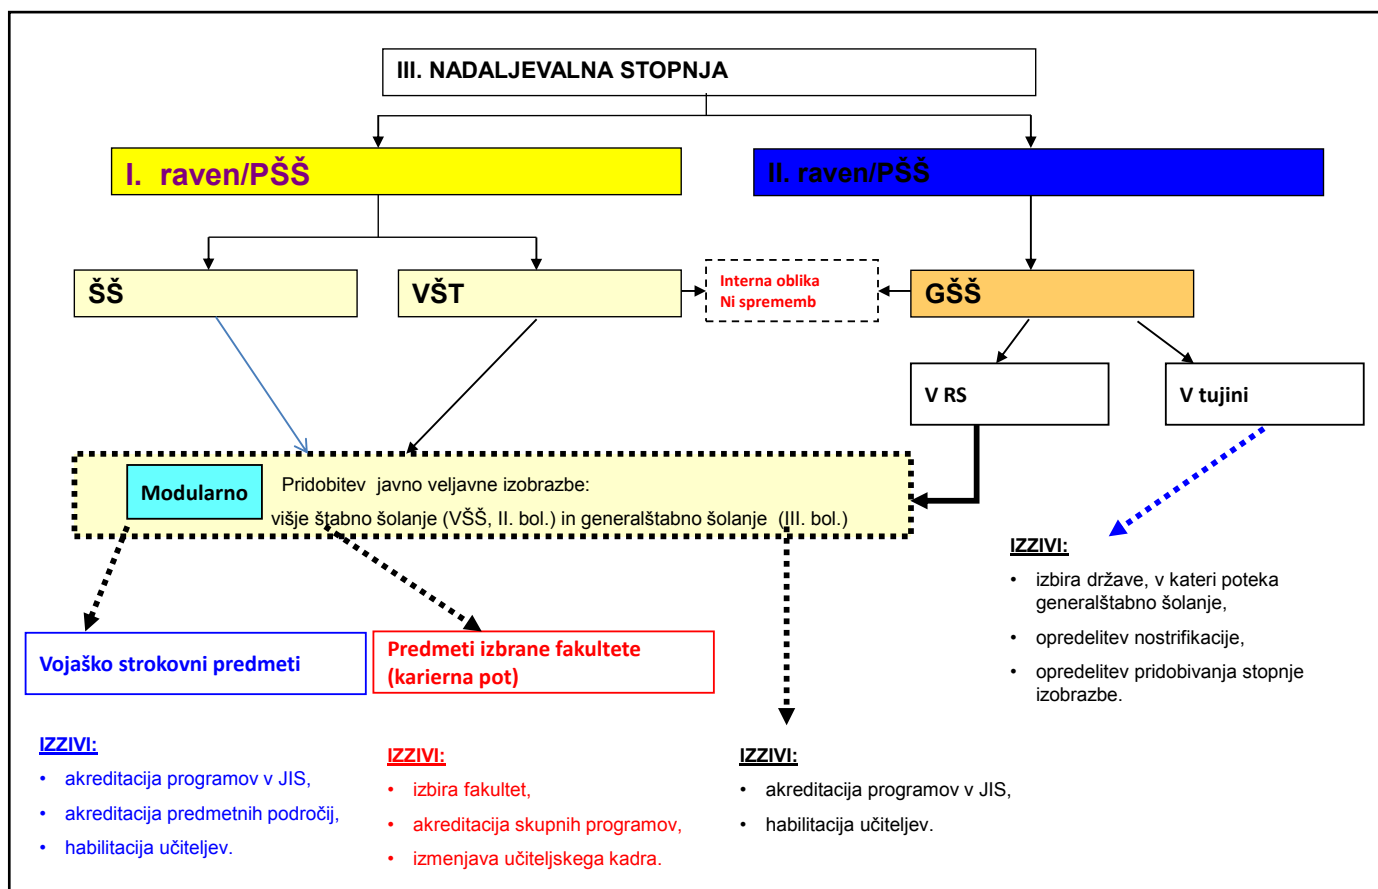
III. NADALJEVALNA STOPNJA

I. raven/PŠŠ

II. raven/PŠŠ

ŠŠ

VŠT

Interna oblika
Ni sprememb

GŠŠ

V RS

V tujini

Modularno

Pridobitev javno veljavne izobrazbe:
višje štabno šolanje (VŠŠ, II. bol.) in generalštabno šolanje (III. bol.)

IZZIVI:
• izbira države, v kateri poteka generalštabno šolanje,
• opredelitev nostrifikacije,
• opredelitev pridobivanja stopnje izobrazbe.

Vojaško strokovni predmeti

Predmeti izbrane fakultete (karierna pot)

IZZIVI:
• akreditacija programov v JIS,
• akreditacija predmetnih področij,
• habilitacija učiteljev.

IZZIVI:
• izbira fakultet,
• akreditacija skupnih programov,
• izmenjava učiteljskega kadra.

IZZIVI:
• akreditacija programov v JIS,
• habilitacija učiteljev.